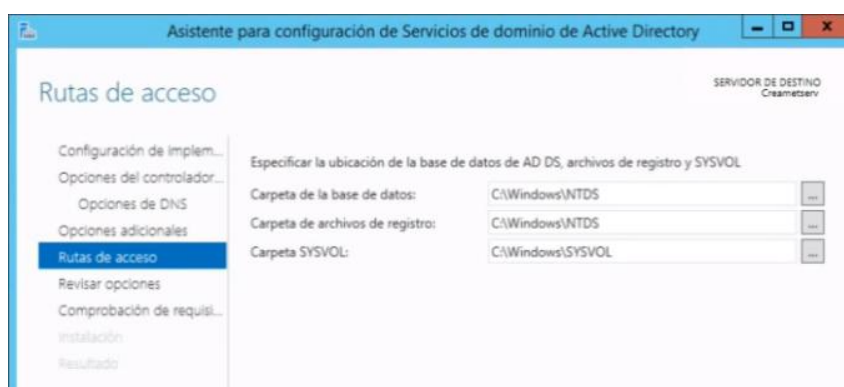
Asistente para configuración de Servicios de dominio de Active Directory

Rutas de acceso

SERVIDOR DE DESTINO
Creametserv

Configuración de implem...
Opciones del controlador...
Opciones de DNS
Opciones adicionales
Rutas de acceso
Revisar opciones
Comprobación de requisi...
Instalación
Resultado

Especificar la ubicación de la base de datos de AD DS, archivos de registro y SYSVOL

Carpeta de la base de datos: C:\Windows\NTDS ...
Carpeta de archivos de registro: C:\Windows\NTDS ...
Carpeta SYSVOL: C:\Windows\SYSVOL ...